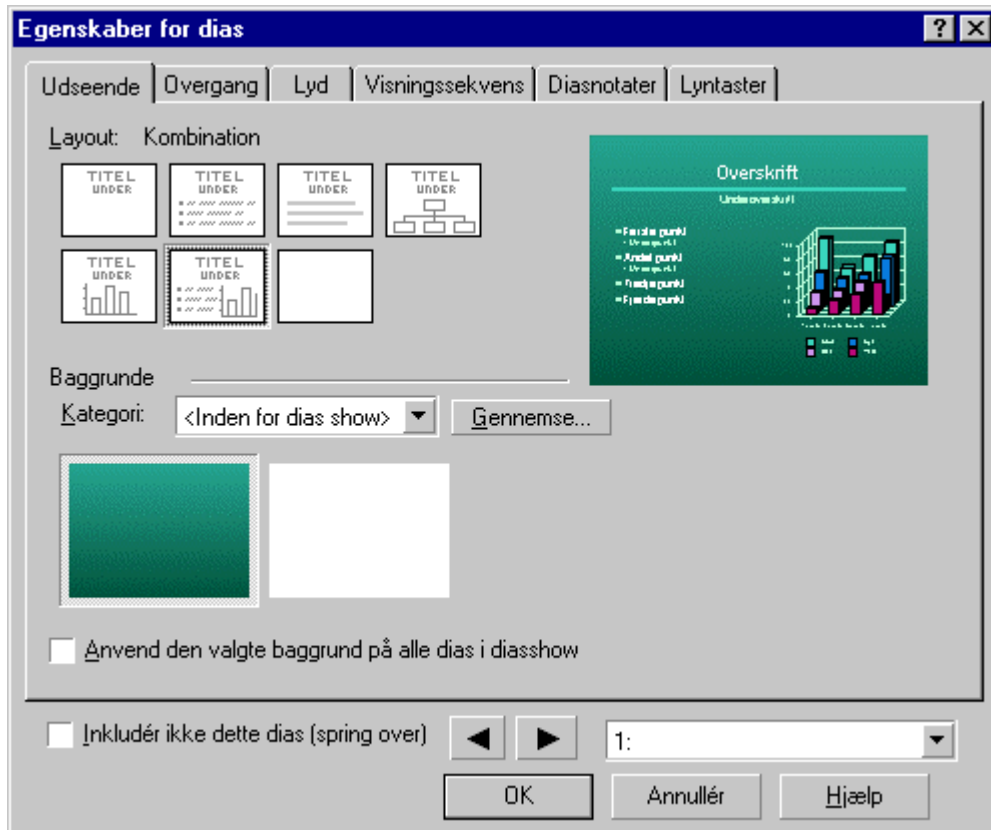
Egenskaber for dias

Udseende | Overgang | Lyd | Visningssekvens | Diasnotater | Lyntaster

Layout: Kombination

TITEL UNDER

TITEL UNDER

TITEL UNDER

TITEL UNDER

TITEL UNDER

TITEL UNDER

Overskrift

Underoverskrift

Første punkt
Andet punkt
Tredje punkt
Fjerde punkt

Baggrunde

Kategori: <Inden for dias show>

Gennemse...

Anvend den valgte baggrund på alle dias i diasshow

Inkludér ikke dette dias (spring over)

1:

OK

Annullér

Hjælp